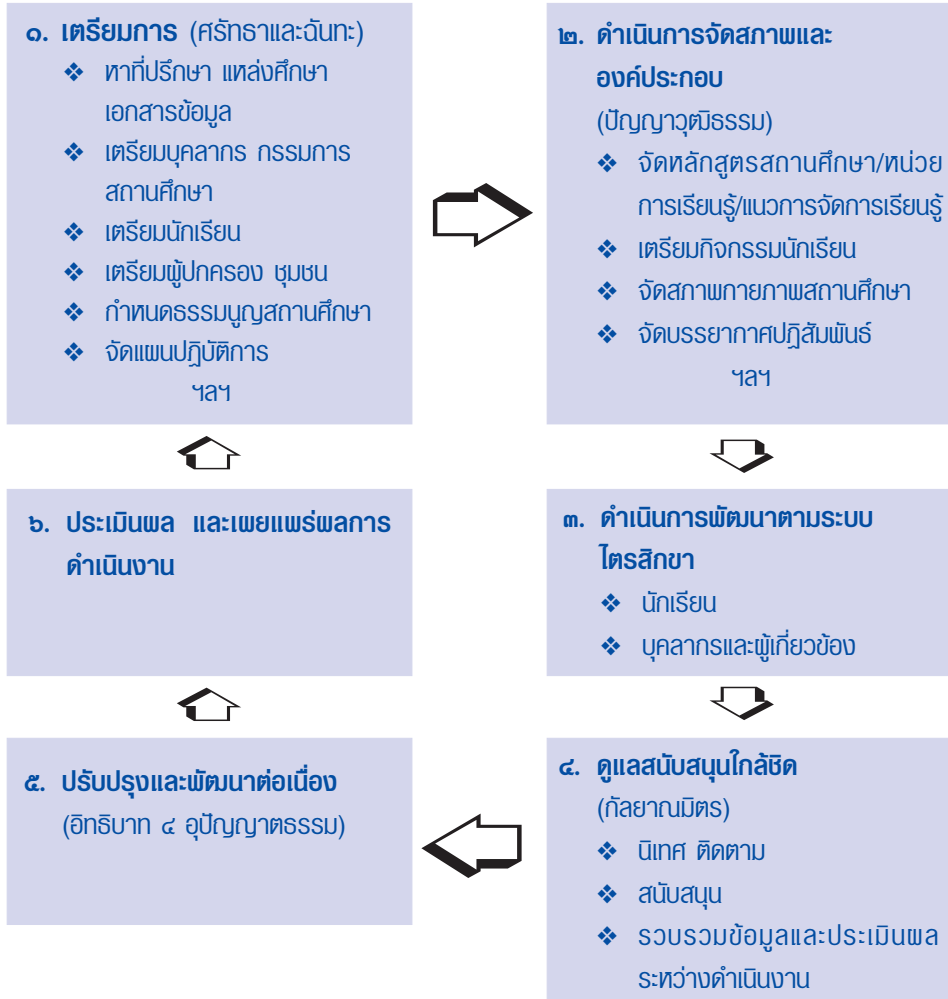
๑. เตรียมการ (ศรัทธาและฉันทะ)

❖ หาที่ปรึกษา แหล่งศึกษา เอกสารข้อมูล
❖ เตรียมบุคลากร กรรมการสถานศึกษา
❖ เตรียมนักเรียน
❖ เตรียมผู้ปกครอง ชุมชน
❖ กำหนดธรรมนูญสถานศึกษา
❖ จัดแผนปฏิบัติการ

ฯลฯ

๒. ดำเนินการจัดสภาพและองค์ประกอบ

(ปัญญาวุฒิธรรม)

❖ จัดหลักสูตรสถานศึกษา/หน่วยการเรียนรู้/แนวการจัดการเรียนรู้
❖ เตรียมกิจกรรมนักเรียน
❖ จัดสภาพกายภาพสถานศึกษา
❖ จัดบรรยากาศปฏิสัมพันธ์

ฯลฯ

๓. ดำเนินการพัฒนาตามระบบไตรสิกขา

❖ นักเรียน
❖ บุคลากรและผู้เกี่ยวข้อง

๔. ดูแลสนับสนุนใกล้ชิด

(กัลยาณมิตร)

❖ นิเทศ ติดตาม
❖ สนับสนุน
❖ รวบรวมข้อมูลและประเมินผลระหว่างดำเนินงาน

๕. ปรับปรุงและพัฒนาต่อเนื่อง

(อิทธิบาท ๔ อุปัญญาตธรรม)

๖. ประเมินผล และเผยแพร่ผลการดำเนินงาน